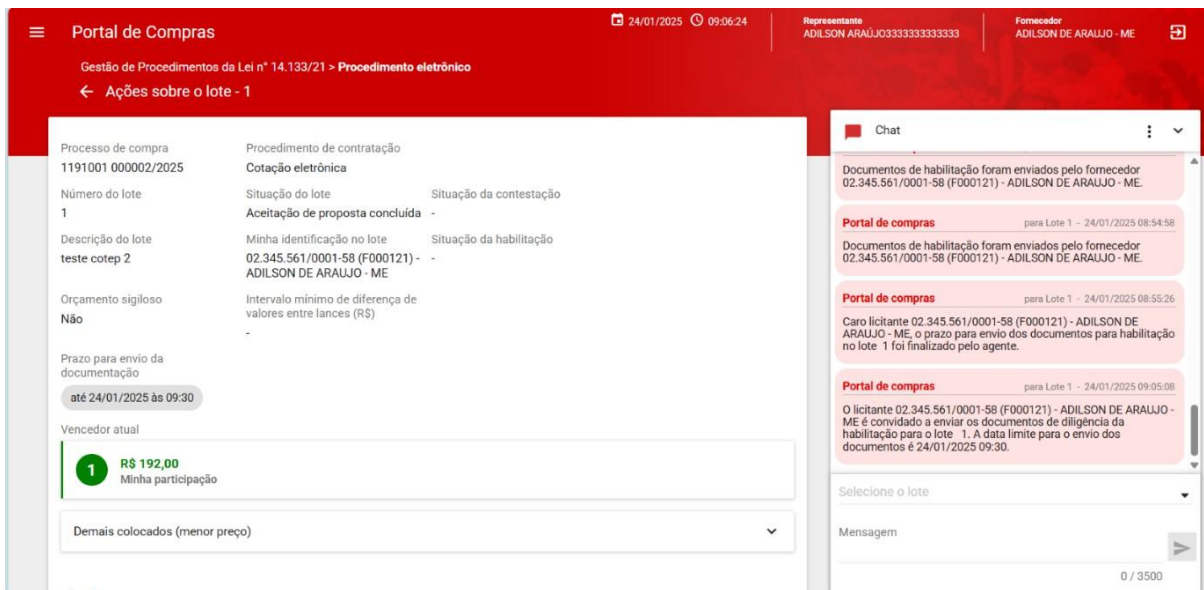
Portal de Compras

24/01/2025 09:06:24

Representante
ADILSON ARAÚJO3333333333333

Fornecedor
ADILSON DE ARAUJO - ME

Gestão de Procedimentos da Lei nº 14.133/21 > Procedimento eletrônico

← Ações sobre o lote - 1

Processo de compra
1191001 000002/2025

Procedimento de contratação
Cotação eletrônica

Número do lote
1

Situação do lote
Aceitação de proposta concluída

Situação da contestação
-

Descrição do lote
teste cotep 2

Minha identificação no lote
02.345.561/0001-58 (F000121) - ADILSON DE ARAUJO - ME

Situação da habilitação
-

Orçamento sigiloso
Não

Intervalo mínimo de diferença de valores entre lances (R$)
-

Prazo para envio da documentação
até 24/01/2025 às 09:30

Vencedor atual

1 R$ 192,00
Minha participação

Demais colocados (menor preço)

Chat

Documentos de habilitação foram enviados pelo fornecedor 02.345.561/0001-58 (F000121) - ADILSON DE ARAUJO - ME.

Portal de compras para Lote 1 - 24/01/2025 08:54:58
Documentos de habilitação foram enviados pelo fornecedor 02.345.561/0001-58 (F000121) - ADILSON DE ARAUJO - ME.

Portal de compras para Lote 1 - 24/01/2025 08:55:26
Caro licitante 02.345.561/0001-58 (F000121) - ADILSON DE ARAUJO - ME, o prazo para envio dos documentos para habilitação no lote 1 foi finalizado pelo agente.

Portal de compras para Lote 1 - 24/01/2025 09:05:08
O licitante 02.345.561/0001-58 (F000121) - ADILSON DE ARAUJO - ME é convidado a enviar os documentos de diligência da habilitação para o lote 1. A data limite para o envio dos documentos é 24/01/2025 09:30.

Selecione o lote

Mensagem

0 / 3500